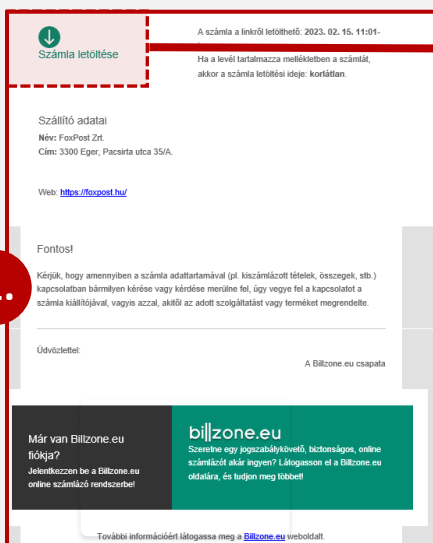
Számla letöltése

A számla a linkről letölthető: 2023. 02. 15. 11:01-

Ha a levél tartalmazza mellékletben a számlát, akkor a számla letöltési ideje: korlátlan.

Szállító adatai
Név: FoxPost Zrt.
Cím: 3300 Eger, Pacsirta utca 35/A.

Web: https://foxpost.hu/

Fontos!

Kérjük, hogy amennyiben a számla adattartalmával (pl. kiszámlázott tételek, összegek, stb.) kapcsolatban bármilyen kérdése merülne fel, úgy vegye fel a kapcsolatot a számla kiállítójával, vagyis azzal, akitől az adott szolgáltatást vagy terméket megrendelte.

Üdvözlettel:

A Billzone.eu csapata

Már van Billzone.eu fiókja?
Jelentkezzen be a Billzone.eu online számlázó rendszerbe!

billzone.eu
Szeretne egy jogszabálykövető, biztonságos, online számlázót akár ingyen? Látogasson el a Billzone.eu oldalára, és tudjon meg többet!

További információért látogassa meg a Billzone.eu weboldalt.